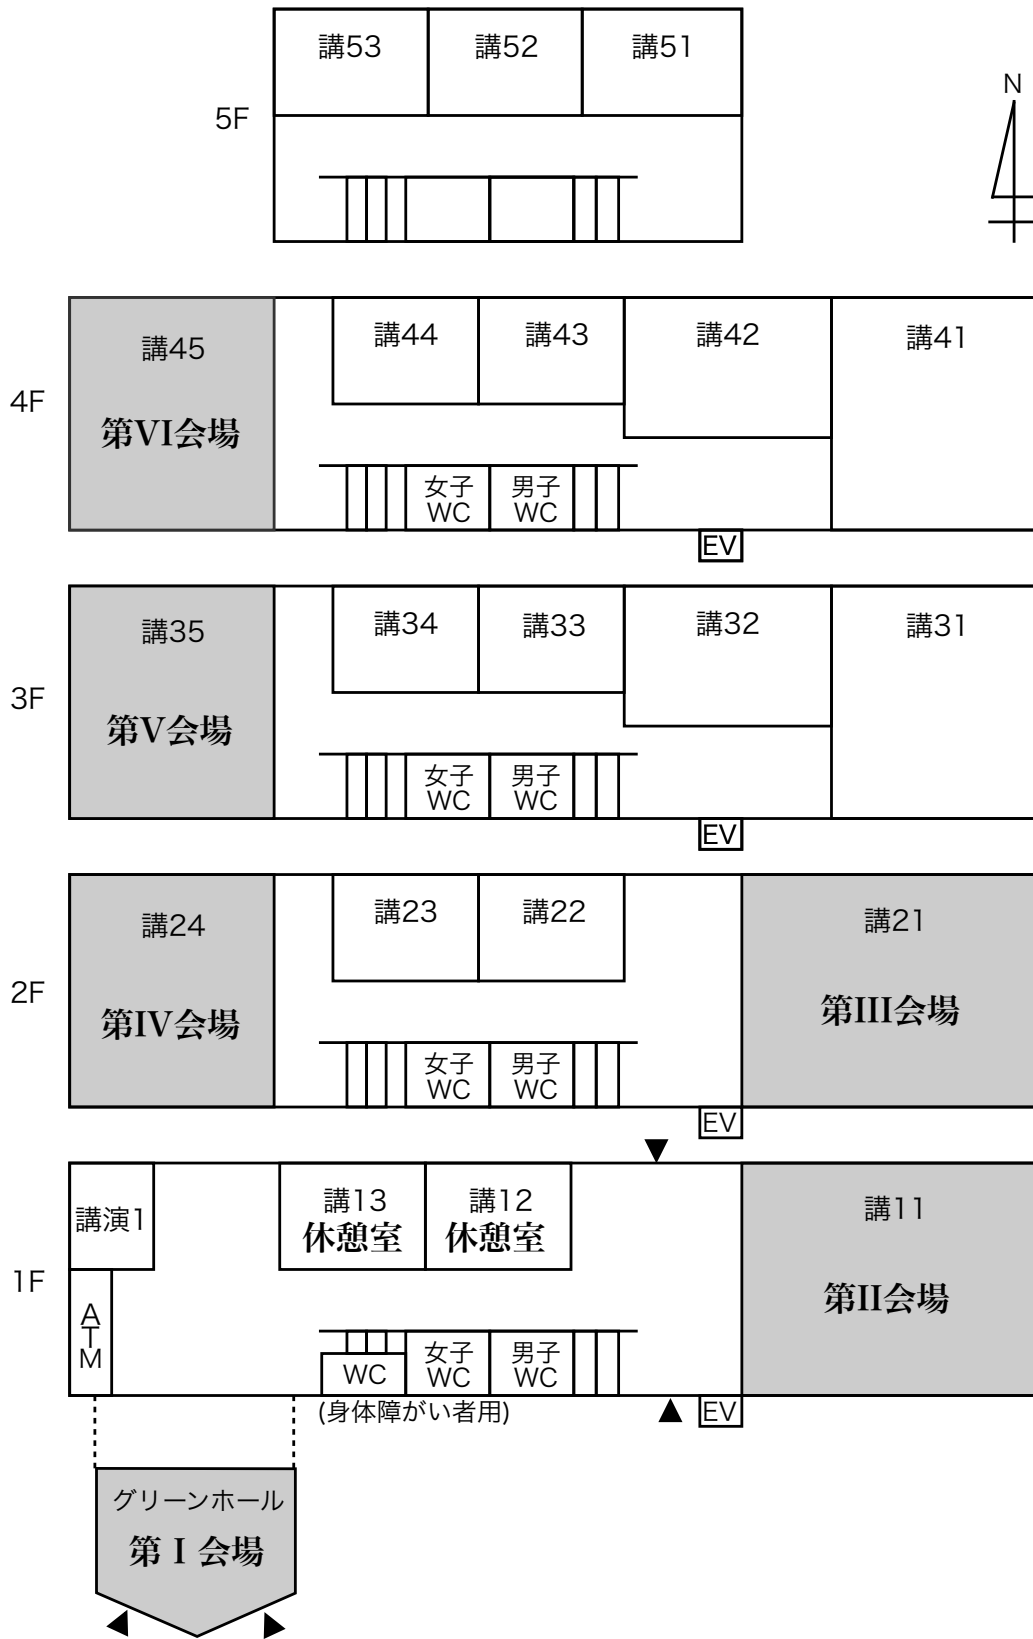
講53 講52 講51

5F

N

4F

講45
第VI会場

講44 講43 講42 講41

女子 WC 男子 WC

EV

3F

講35
第V会場

講34 講33 講32 講31

女子 WC 男子 WC

EV

2F

講24
第IV会場

講23 講22

講21
第III会場

女子 WC 男子 WC

EV

1F

講演1

ATM

講13
休憩室

講12
休憩室

講11
第II会場

WC 女子 WC 男子 WC

(身体障がい者用)

EV

グリーンホール
第 I 会場